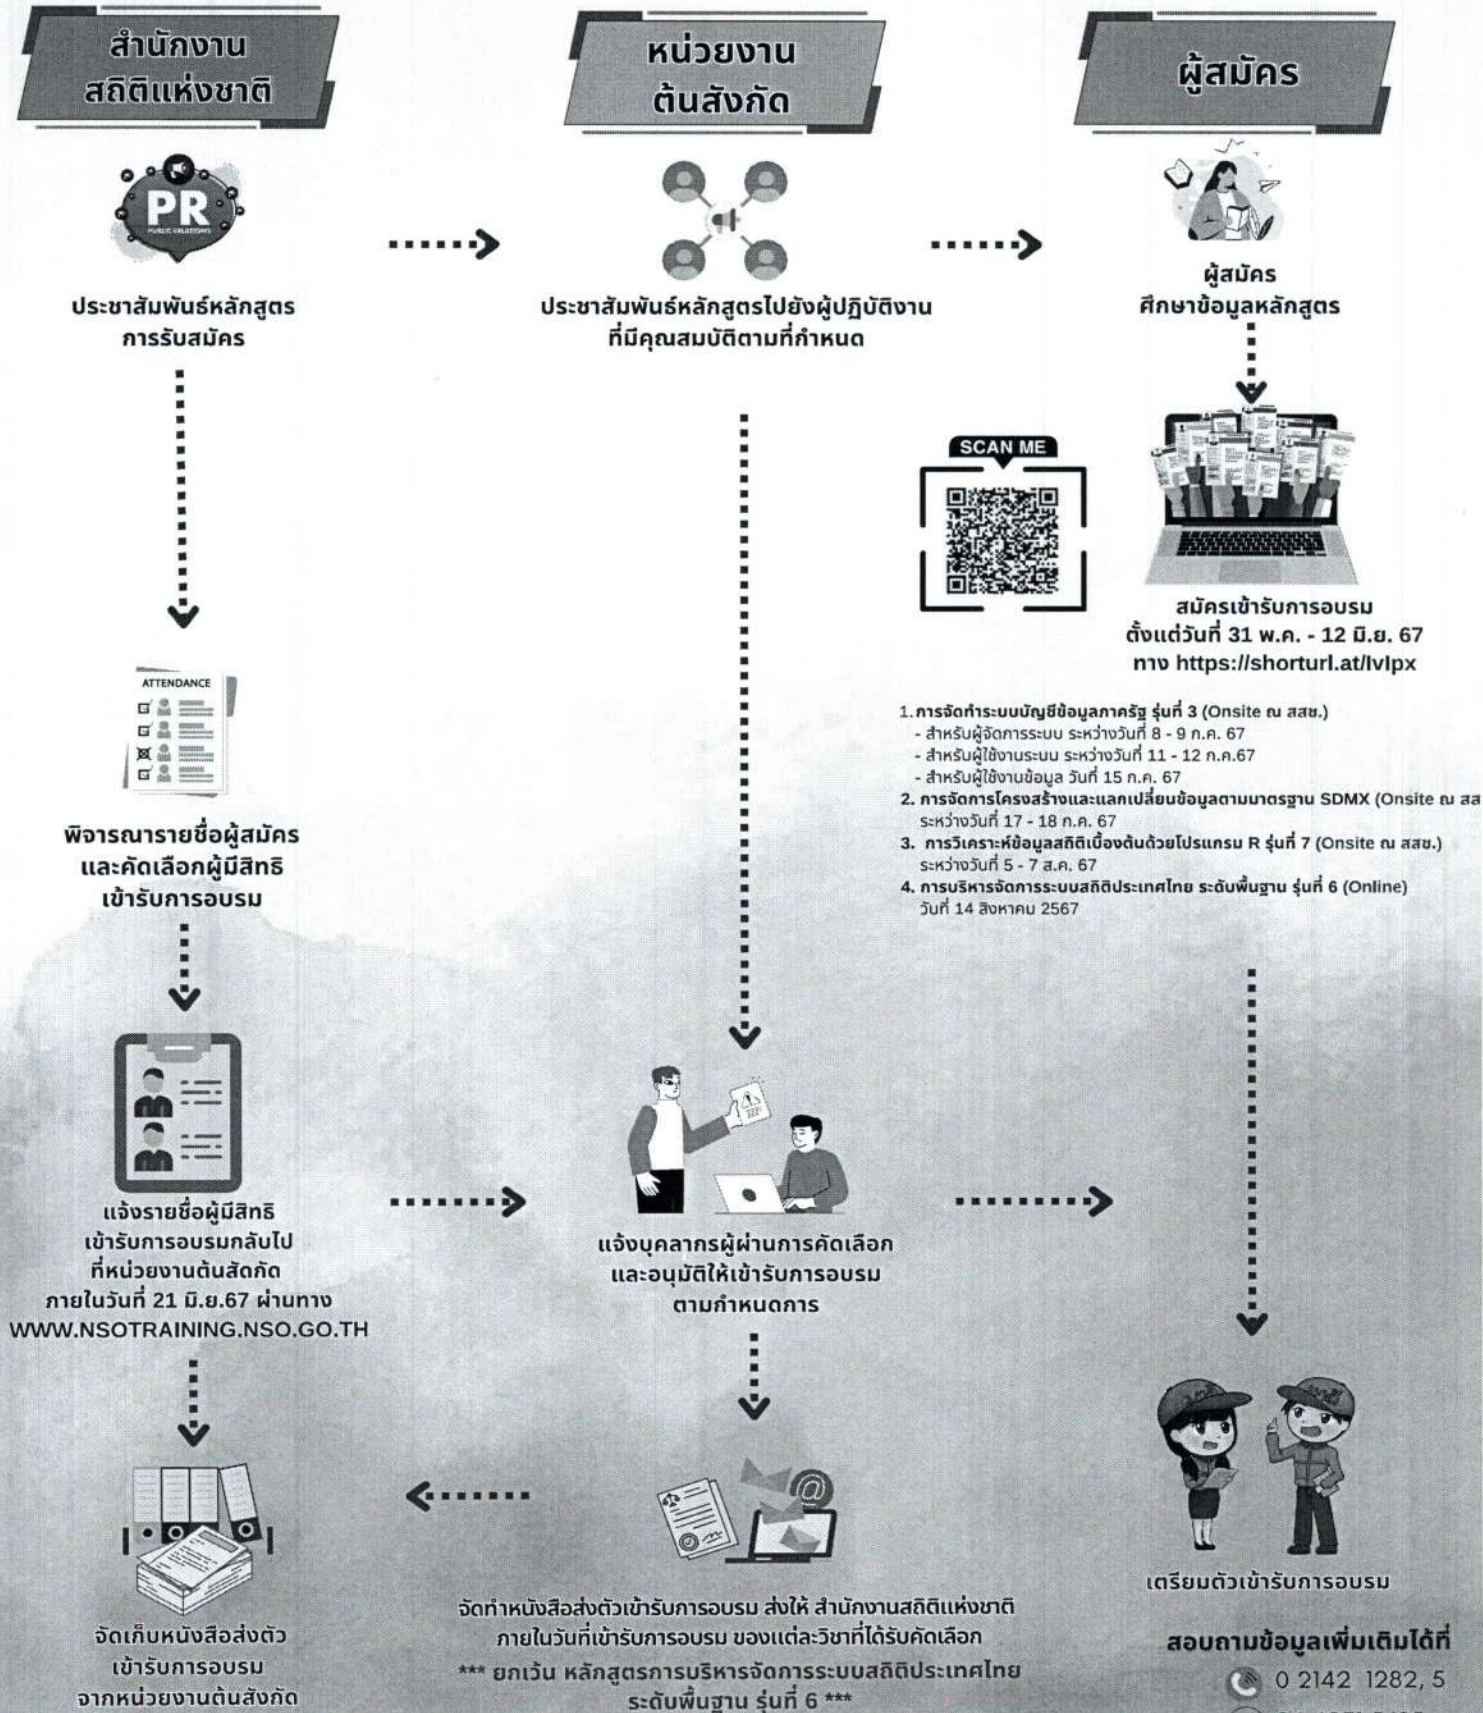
สำนักงาน สถิติแห่งชาติ

หน่วยงาน ต้นสังกัด

ผู้สมัคร

PR

ประชาสัมพันธ์หลักสูตร การรับสมัคร

ประชาสัมพันธ์หลักสูตรไปยังผู้ปฏิบัติงาน ที่มีคุณสมบัติตามที่กำหนด

ผู้สมัคร ศึกษาข้อมูลหลักสูตร

SCAN ME

สมัครเข้ารับการอบรม ตั้งแต่วันที่ 31 พ.ค. - 12 มิ.ย. 67 ทาง https://shorturl.at/lvlpx

ATTENDANCE

1. การจัดทำระบบบัญชีข้อมูลภาครัฐ รุ่นที่ 3 (Onsite ณ สสช.)
- สำหรับผู้จัดการระบบ ระหว่างวันที่ 8 - 9 ก.ค. 67
- สำหรับผู้ใช้งานระบบ ระหว่างวันที่ 11 - 12 ก.ค.67
- สำหรับผู้ใช้งานข้อมูล วันที่ 15 ก.ค. 67
2. การจัดการโครงสร้างและแลกเปลี่ยนข้อมูลตามมาตรฐาน SDMX (Onsite ณ สส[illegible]
ระหว่างวันที่ 17 - 18 ก.ค. 67
3. การวิเคราะห์ข้อมูลสถิติเบื้องต้นด้วยโปรแกรม R รุ่นที่ 7 (Onsite ณ สสช.)
ระหว่างวันที่ 5 - 7 ส.ค. 67
4. การบริหารจัดการระบบสถิติประเทศไทย ระดับพื้นฐาน รุ่นที่ 6 (Online)
วันที่ 14 สิงหาคม 2567

พิจารณารายชื่อผู้สมัคร และคัดเลือกผู้มีสิทธิ เข้ารับการอบรม

แจ้งรายชื่อผู้มีสิทธิ เข้ารับการอบรมกลับไป ที่หน่วยงานต้นสัดกัด ภายในวันที่ 21 มิ.ย.67 ผ่านทาง WWW.NSOTRAINING.NSO.GO.TH

แจ้งบุคลากรผู้ผ่านการคัดเลือก และอนุมัติให้เข้ารับการอบรม ตามกำหนดการ

เตรียมตัวเข้ารับการอบรม

จัดเก็บหนังสือส่งตัว เข้ารับการอบรม จากหน่วยงานต้นสังกัด

จัดทำหนังสือส่งตัวเข้ารับการอบรม ส่งให้ สำนักงานสถิติแห่งชาติ ภายในวันที่เข้ารับการอบรม ของแต่ละวิชาที่ได้รับคัดเลือก
*** ยกเว้น หลักสูตรการบริหารจัดการระบบสถิติประเทศไทย ระดับพื้นฐาน รุ่นที่ 6 ***

สอบถามข้อมูลเพิ่มเติมได้ที่
0 2142 1282, 5
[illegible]